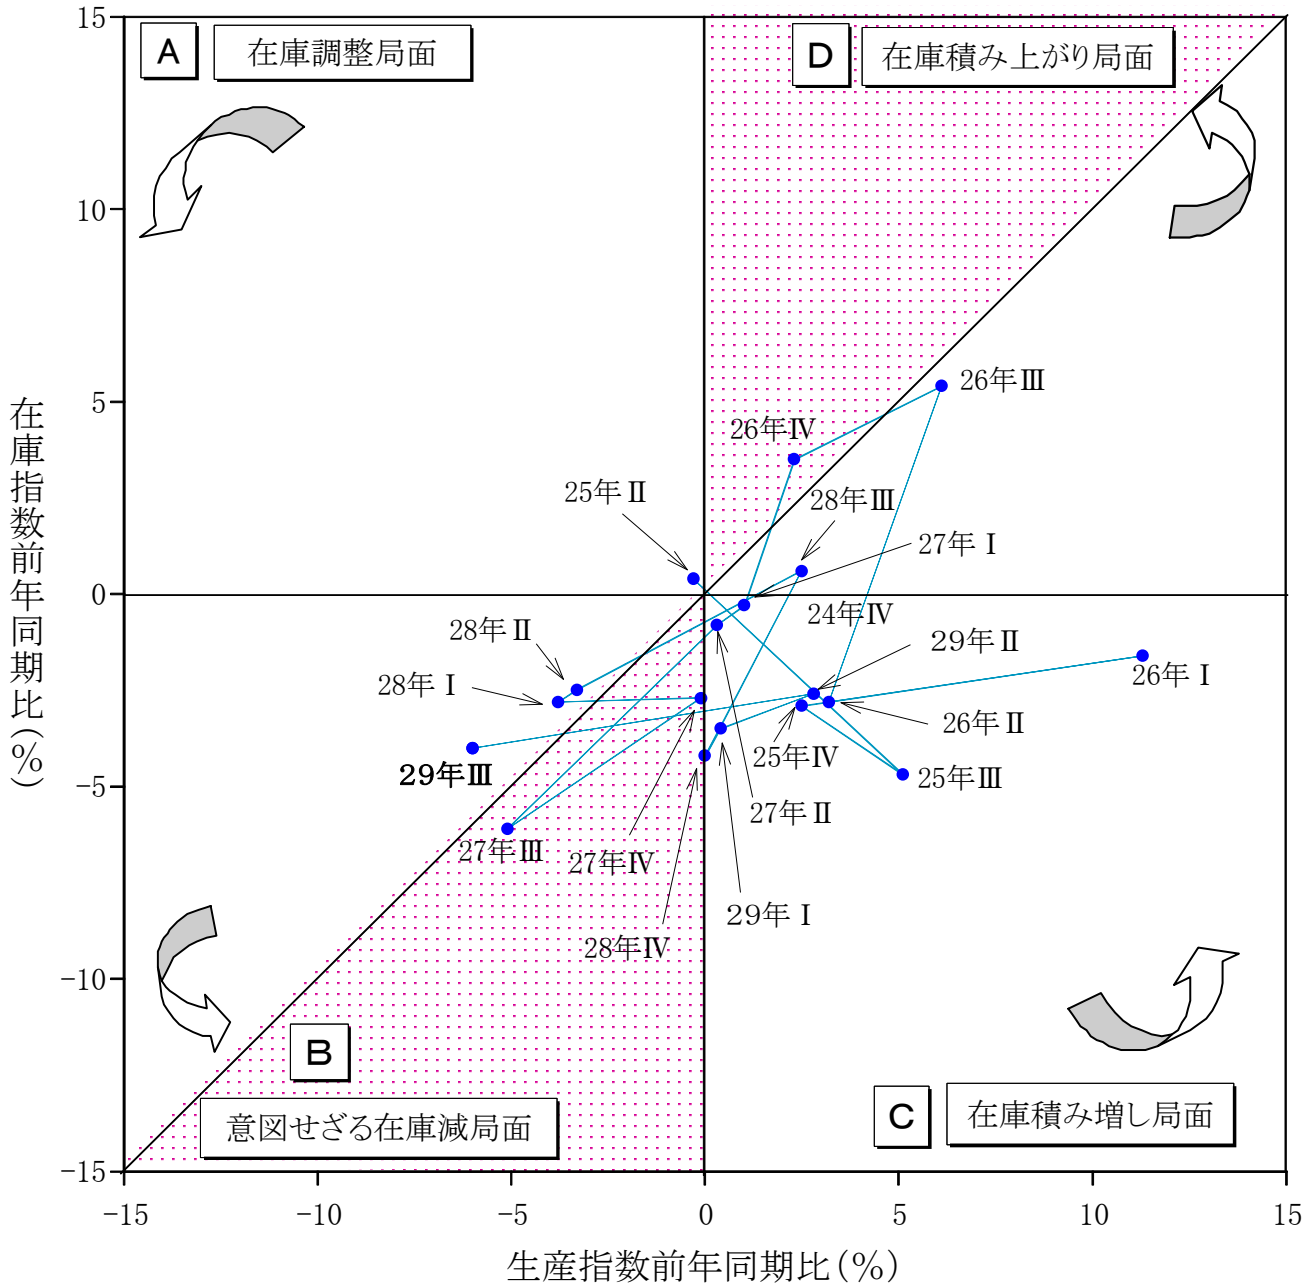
A 在庫調整局面

D 在庫積み上がり局面

B 意図せざる在庫減局面

C 在庫積み増し局面

15
10
5
0
-5
-10
-15

在庫指数前年同期比(%)

26年Ⅲ
26年Ⅳ
25年Ⅱ
28年Ⅲ
27年Ⅰ
24年Ⅳ
29年Ⅱ
28年Ⅱ
26年Ⅰ
28年Ⅰ
26年Ⅱ
25年Ⅳ
25年Ⅲ
29年Ⅲ
27年Ⅱ
27年Ⅲ
27年Ⅳ
29年Ⅰ
28年Ⅳ

-15
-10
-5
0
5
10
15

生産指数前年同期比(%)